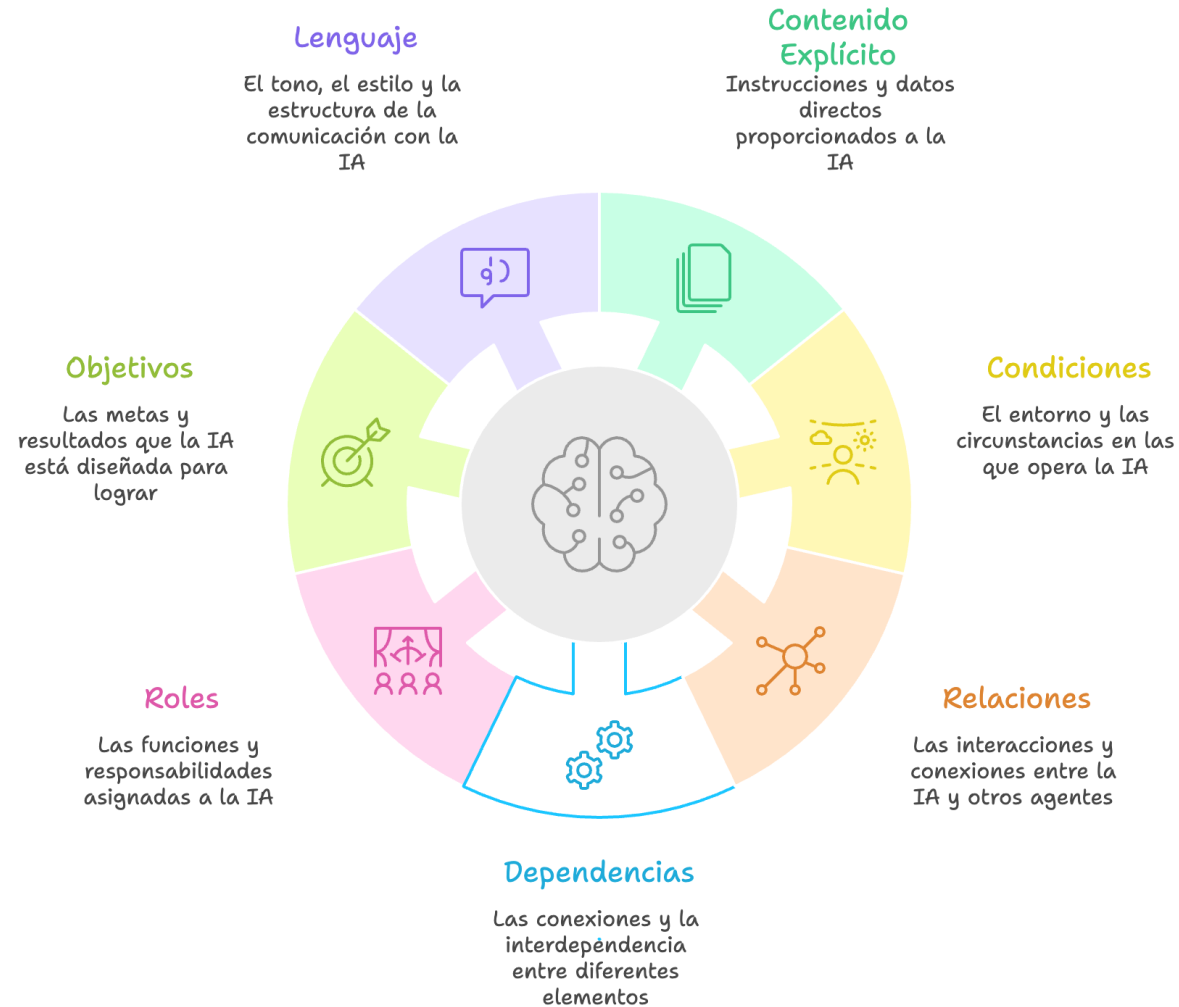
Lenguaje

El tono, el estilo y la estructura de la comunicación con la IA

Contenido Explícito

Instrucciones y datos directos proporcionados a la IA

Objetivos

Las metas y resultados que la IA está diseñada para lograr

Condiciones

El entorno y las circunstancias en las que opera la IA

Roles

Las funciones y responsabilidades asignadas a la IA

Relaciones

Las interacciones y conexiones entre la IA y otros agentes

Dependencias

Las conexiones y la interdependencia entre diferentes elementos